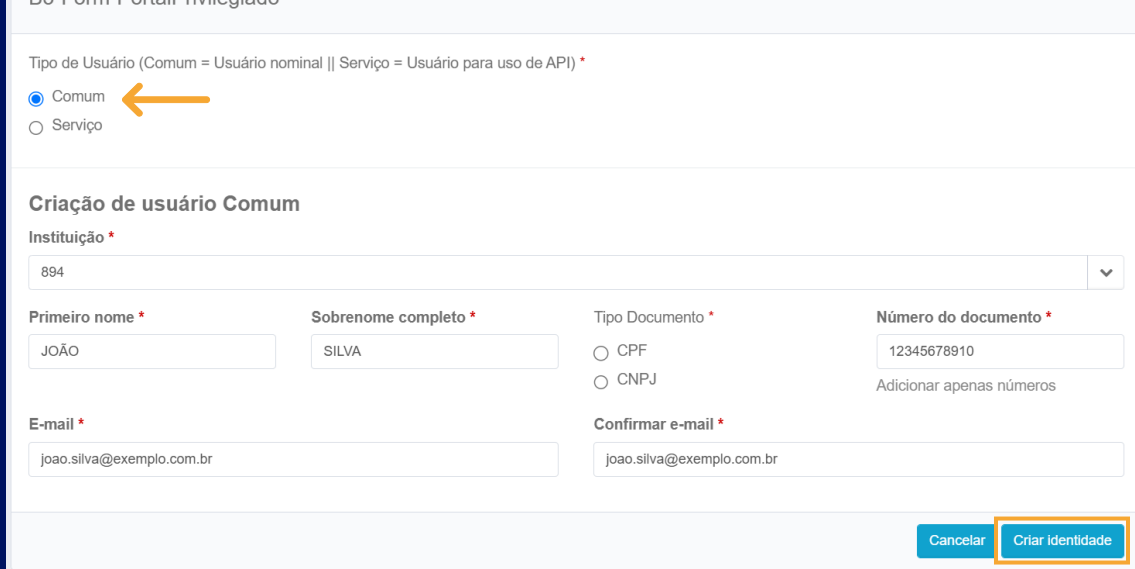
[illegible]

Tipo de Usuário (Comum = Usuário nominal || Serviço = Usuário para uso de API) *

Comum

Serviço

Criação de usuário Comum

Instituição *

894

Primeiro nome *

JOÃO

Sobrenome completo *

SILVA

Tipo Documento *

CPF

CNPJ

Número do documento *

12345678910

Adicionar apenas números

E-mail *

joao.silva@exemplo.com.br

Confirmar e-mail *

joao.silva@exemplo.com.br

Cancelar

Criar identidade